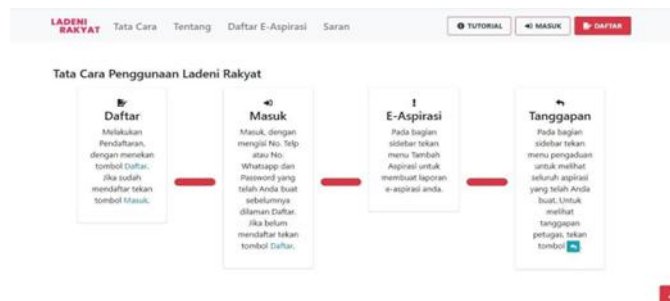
LADENI RAKYAT Tata Cara Tentang Daftar E-Aspirasi Saran

TUTORIAL MASUK DAFTAR

Tata Cara Penggunaan Ladeni Rakyat

Daftar

Melakukan Pendaftaran, dengan menekan tombol Daftar. Jika sudah mendaftar tekan tombol Masuk.

Masuk

Masuk, dengan mengisi No. Telp atau No. Whatsapp dan Password yang telah Anda buat sebelumnya dilaman Daftar. Jika belum mendaftar tekan tombol Daftar.

!
E-Aspirasi

Pada bagian sidebar tekan menu Tambah Aspirasi untuk membuat laporan e-aspirasi anda.

Tanggapan

Pada bagian sidebar tekan menu pengaduan untuk melihat seluruh aspirasi yang telah Anda buat. Untuk melihat tanggapan petugas, tekan tombol